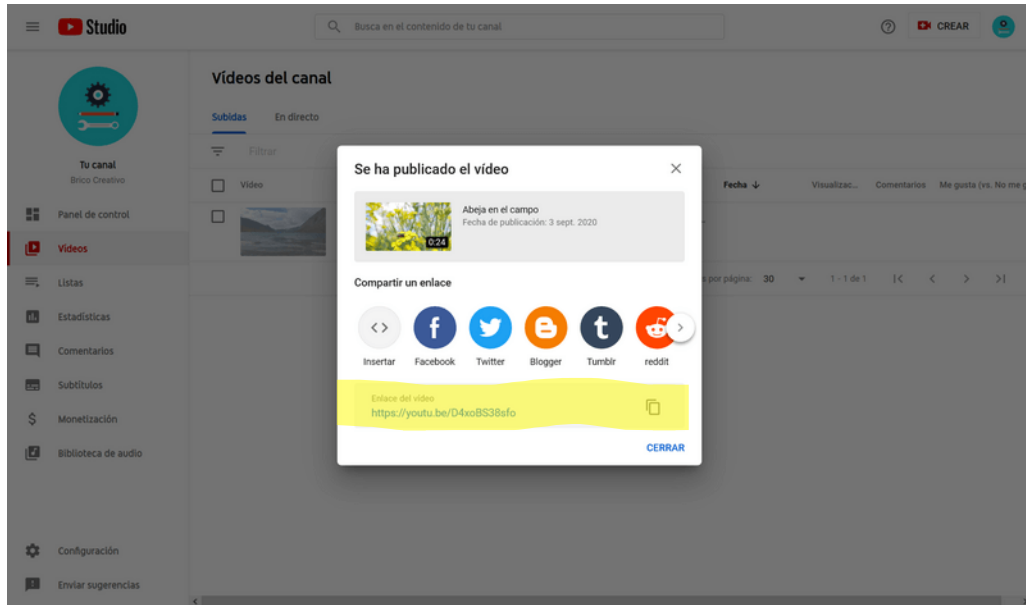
Studio

Busca en el contenido de tu canal

CREAR

Tu canal
Brico Creativo

Panel de control
Vídeos
Listas
Estadísticas
Comentarios
Subtítulos
Monetización
Biblioteca de audio

Configuración
Enviar sugerencias

Vídeos del canal

Subidas
En directo

Filtrar

Vídeo
Fecha
Visualizac...
Comentarios
Me gusta (vs. No me g

s por página: 30
1 - 1 de 1

Se ha publicado el vídeo

Abeja en el campo
Fecha de publicación: 3 sept. 2020
0:24

Compartir un enlace

Insertar
Facebook
Twitter
Blogger
Tumblr
reddit

Enlace del vídeo
https://youtu.be/D4xoBS38sfo

CERRAR